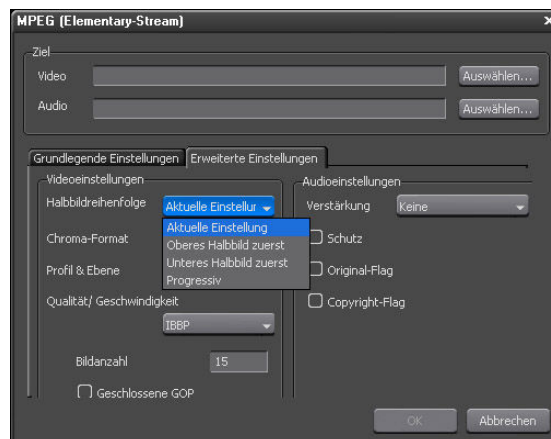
MPEG (Elementary-Stream)

Ziel

Video

Auswählen...

Audio

Auswählen...

Grundlegende Einstellungen

Erweiterte Einstellungen

Videoeinstellungen

Halbbildreihenfolge

Aktuelle Einstellur

Aktuelle Einstellung

Oberes Halbbild zuerst

Unteres Halbbild zuerst

Progressiv

Chroma-Format

Profil & Ebene

Qualität/ Geschwindigkeit

IBBP

Bildanzahl

15

Geschlossene GOP

Audioeinstellungen

Verstärkung

Keine

Schutz

Original-Flag

Copyright-Flag

OK

Abbrechen